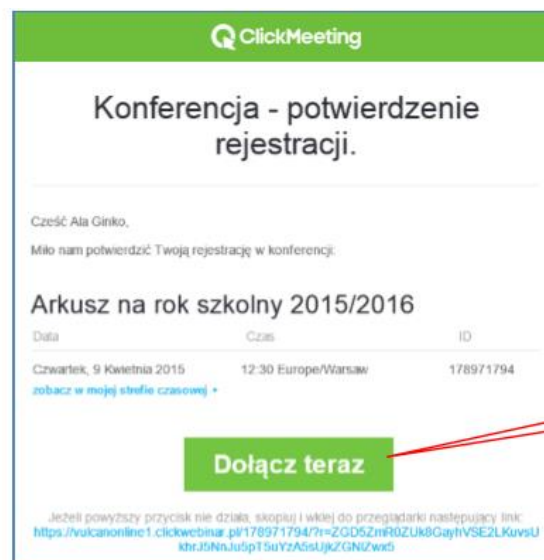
ClickMeeting

Konferencja - potwierdzenie rejestracji.

Cześć Ala Ginko,

Miło nam potwierdzić Twoją rejestrację w konferencji.

Arkusz na rok szkolny 2015/2016

| Data | Czas | ID |
|---|---|---|
| Czwartek, 9 Kwietnia 2015 | 12:30 Europe/Warsaw | 178971794 |

zobacz w mojej strefie czasowej ▸

Dołącz teraz

Jeżeli powyższy przycisk nie działa, skopiuj i wklej do przeglądarki następujący link: https://vulcanonline1.clickwebinar.pl/178971794/?r=ZGD5ZmR0ZUk8GayhVSE2LKuvsUkhrJ5NnJu5p15uYzA5sUjkZGNlZwx5